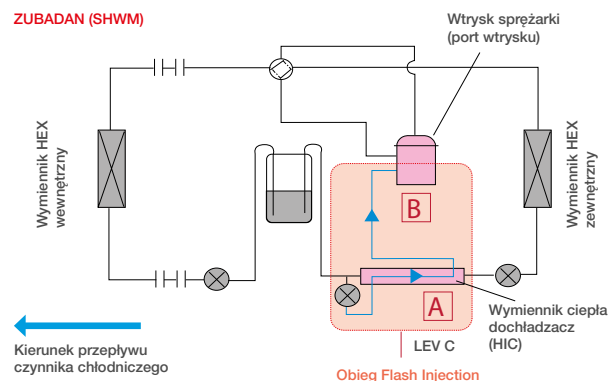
ZUBADAN (SHWM)

Wtrysk sprężarki (port wtrysku)

Wymiennik HEX wewnętrzny

Wymiennik HEX zewnętrzny

B

A

Wymiennik ciepła dochładzacz (HIC)

Kierunek przepływu czynnika chłodniczego

LEV C

Obieg Flash Injection